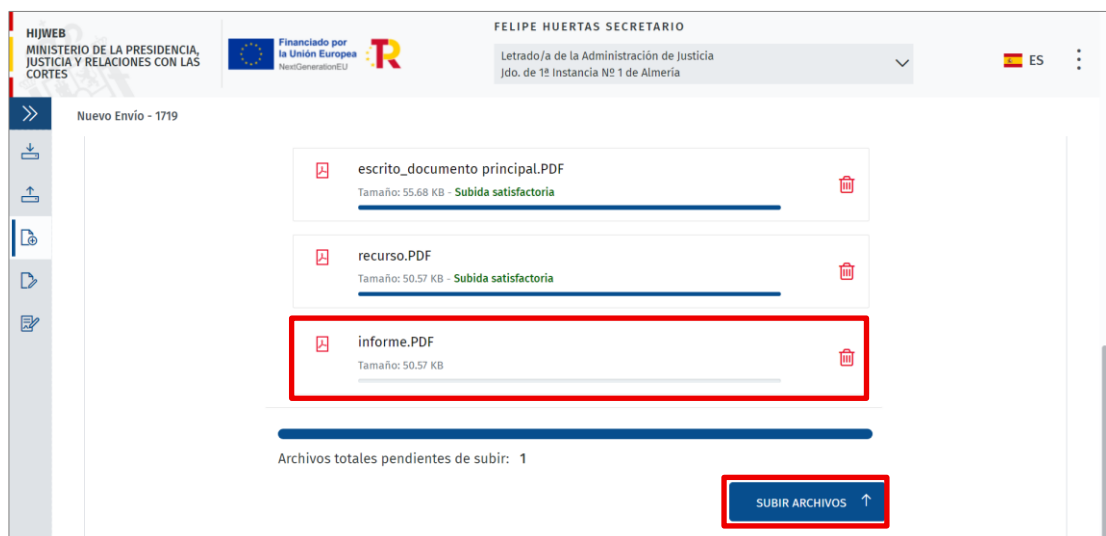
HIJWEB
MINISTERIO DE LA PRESIDENCIA, JUSTICIA Y RELACIONES CON LAS CORTES

Financiado por la Unión Europea
NextGenerationEU

FELIPE HUERTAS SECRETARIO
Letrado/a de la Administración de Justicia
Jdo. de 1ª Instancia Nº 1 de Almería

ES

Nuevo Envío - 1719

escrito_documento principal.PDF
Tamaño: 55.68 KB - Subida satisfactoria

recurso.PDF
Tamaño: 50.57 KB - Subida satisfactoria

informe.PDF
Tamaño: 50.57 KB

Archivos totales pendientes de subir: 1

SUBIR ARCHIVOS